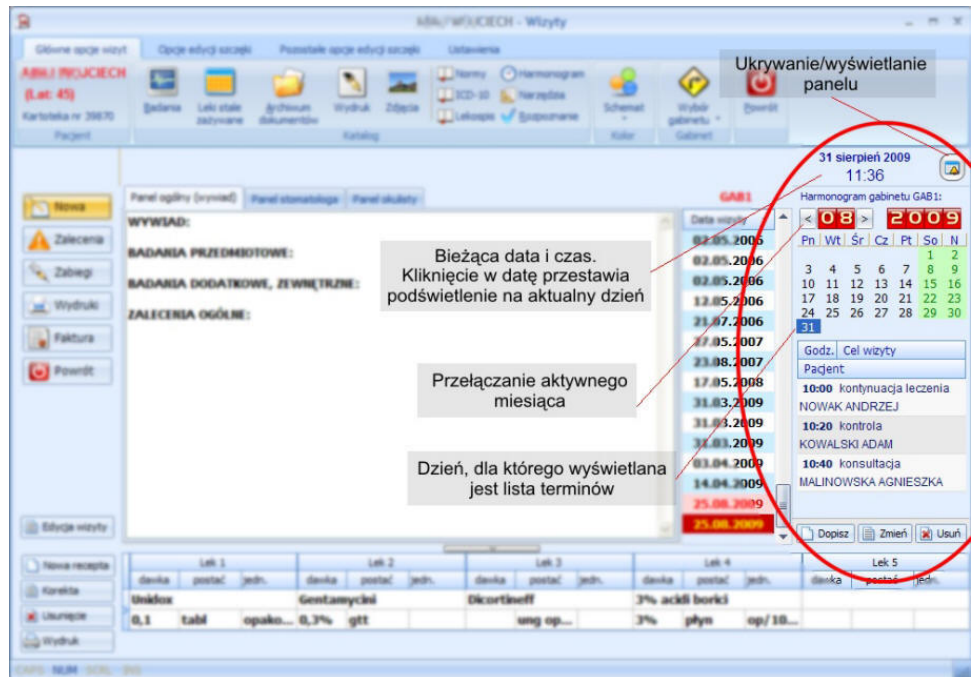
ABŁU WOJCIECH - Wizyty

Główne opcje wizyt | Opcje edycji szczeg. | Pozostałe opcje edycji szczegół. | Ustawienia

ABŁU WOJCIECH
(Lat: 45)
Kartoteka nr 39870
Pacjent

Badania | Leki stale zażywane | Archiwum dokumentów | Wydruk | Zdjęcia
Katalog

Normy | ICD-10 | Lekospis | Harmonogram | Narzędzia | Rozpoznanie

Schemat
Kolor

Wybór gabinetu
Gabinet

Powrót

Ukrywanie/wyświetlanie panelu

31 sierpień 2009
11:36

Harmonogram gabinetu GAB1:

GAB1

Nowa
Zalecenia
Zabiegi
Wydruki
Faktura
Powrót

Panel ogólny (wywiad) | Panel stomatologa | Panel okulisty

WYWIAD:

BADANIA PRZEDMIOTOWE:

BADANIA DODATKOWE, ZEWNĘTRZNE:

ZALECENIA OGÓLNE:

Bieżąca data i czas. Kliknięcie w datę przestawia podświetlenie na aktualny dzień

Przełączanie aktywnego miesiąca

Dzień, dla którego wyświetlana jest lista terminów

Data wizyty
02.05.2006
02.05.2006
02.05.2006
12.05.2006
21.07.2006
17.05.2007
23.08.2007
17.05.2008
31.03.2009
31.03.2009
31.03.2009
03.04.2009
14.04.2009
25.08.2009
25.08.2009

< 08 > 2009

| Pn | Wt | Śr | Cz | Pt | So | N |
|---|---|---|---|---|---|---|
| | | | | | 1 | 2 |
| 3 | 4 | 5 | 6 | 7 | 8 | 9 |
| 10 | 11 | 12 | 13 | 14 | 15 | 16 |
| 17 | 18 | 19 | 20 | 21 | 22 | 23 |
| 24 | 25 | 26 | 27 | 28 | 29 | 30 |
| 31 | | | | | | |

Godz. | Cel wizyty
Pacjent
10:00 kontynuacja leczenia
NOWAK ANDRZEJ
10:20 kontrola
KOWALSKI ADAM
10:40 konsultacja
MALINOWSKA AGNIESZKA

Dopisz | Zmień | Usuń

Edycja wizyty

Nowa recepta
Korekta
Usunięcie
Wydruk

| Lek 1 | | | Lek 2 | | | Lek 3 | | | Lek 4 | | | Lek 5 | | |
|---|---|---|---|---|---|---|---|---|---|---|---|---|---|---|
| dawka | postać | jedn. | dawka | postać | jedn. | dawka | postać | jedn. | dawka | postać | jedn. | dawka | postać | jedn. |
| Uniklox | | | Gentamycini | | | Dicortineff | | | 3% acidi borici | | | | | |
| 0,1 | tabl | opako... | 0,3% | gtt | | | ung op... | | 3% | płyn | op/10... | | | |

CAPS NUM SCRL INS